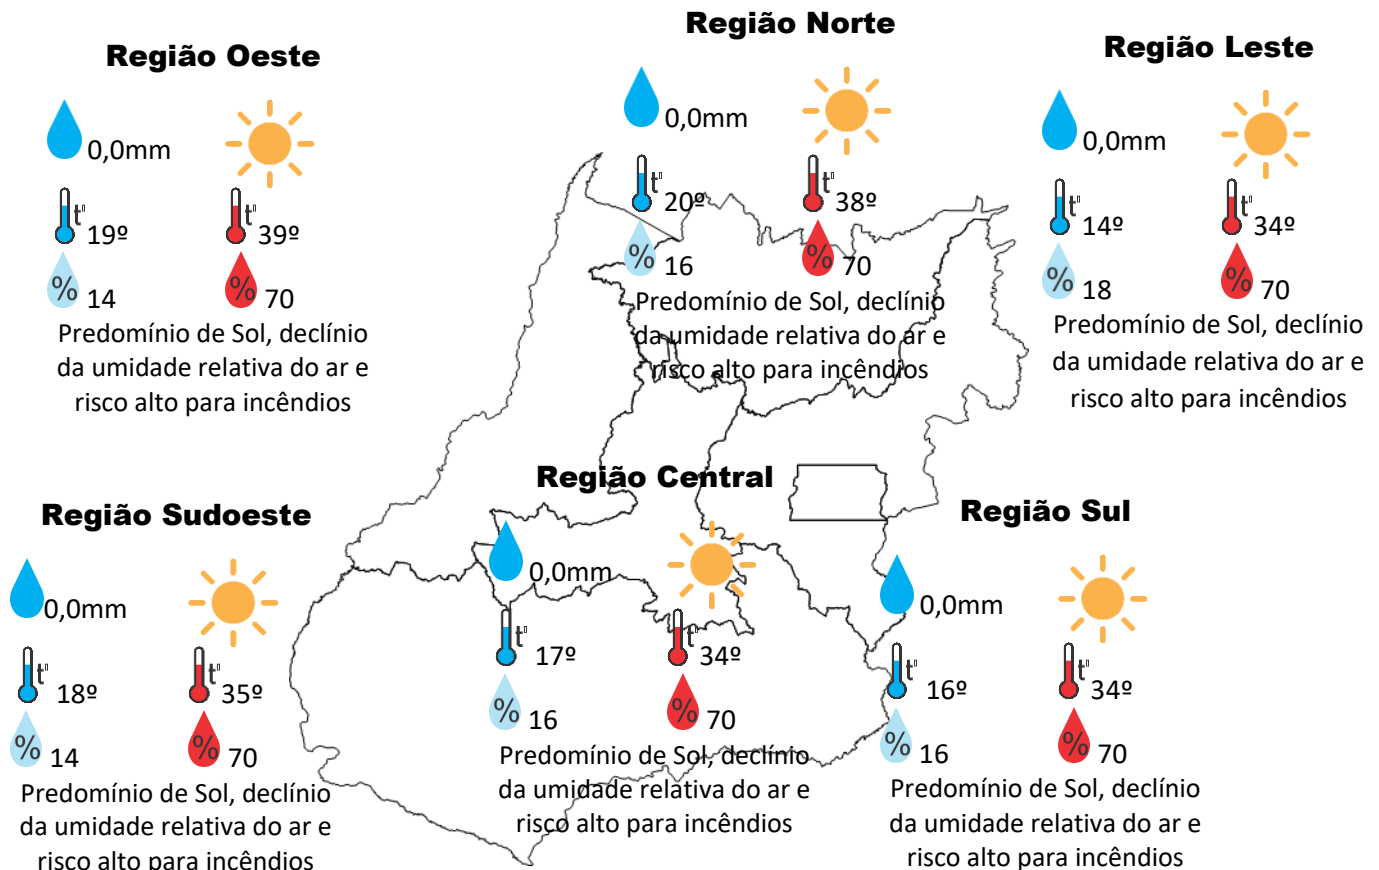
Região Norte

0,0mm

t° 20º

t° 38º

% 16

% 70

Predomínio de Sol, declínio da umidade relativa do ar e risco alto para incêndios

Região Oeste

0,0mm

t° 19º

t° 39º

% 14

% 70

Predomínio de Sol, declínio da umidade relativa do ar e risco alto para incêndios

Região Leste

0,0mm

t° 14º

t° 34º

% 18

% 70

Predomínio de Sol, declínio da umidade relativa do ar e risco alto para incêndios

Região Central

0,0mm

t° 17º

t° 34º

% 16

% 70

Predomínio de Sol, declínio da umidade relativa do ar e risco alto para incêndios

Região Sudoeste

0,0mm

t° 18º

t° 35º

% 14

% 70

Predomínio de Sol, declínio da umidade relativa do ar e risco alto para incêndios

Região Sul

0,0mm

t° 16º

t° 34º

% 16

% 70

Predomínio de Sol, declínio da umidade relativa do ar e risco alto para incêndios